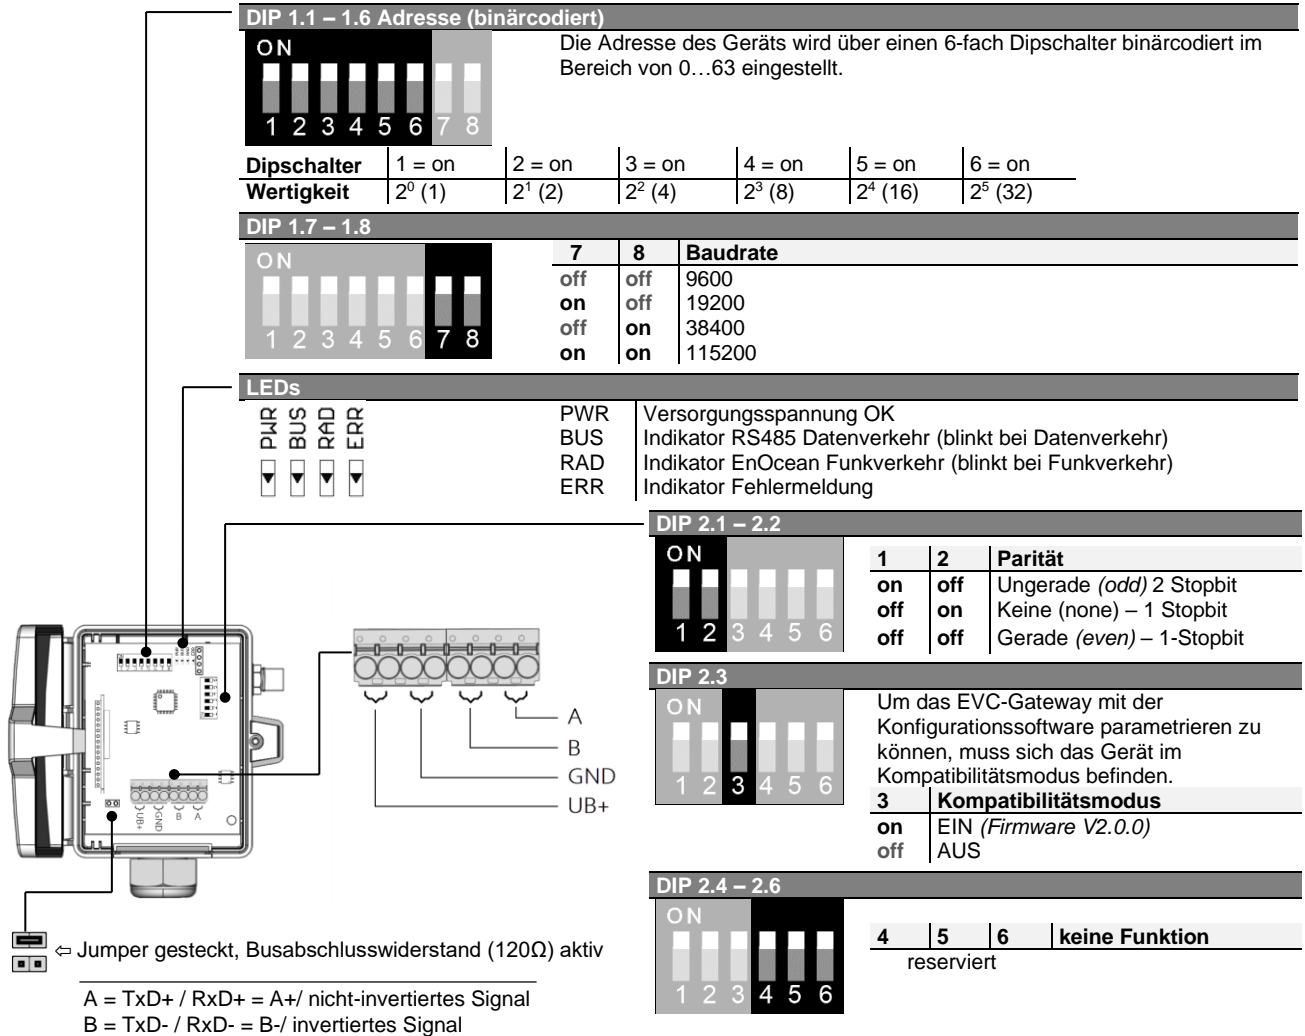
DIP 1.1 – 1.6 Adresse (binärcodiert)

ON
1 2 3 4 5 6 7 8

Die Adresse des Geräts wird über einen 6-fach Dipschalter binärcodiert im Bereich von 0…63 eingestellt.

| Dipschalter | 1 = on | 2 = on | 3 = on | 4 = on | 5 = on | 6 = on |
|---|---|---|---|---|---|---|
| Wertigkeit | $2^0$ (1) | $2^1$ (2) | $2^2$ (4) | $2^3$ (8) | $2^4$ (16) | $2^5$ (32) |

DIP 1.7 – 1.8

ON
1 2 3 4 5 6 7 8

| 7 | 8 | Baudrate |
|---|---|---|
| off | off | 9600 |
| on | off | 19200 |
| off | on | 38400 |
| on | on | 115200 |

LEDs

PWR BUS RAD ERR

| | |
|---|---|
| PWR | Versorgungsspannung OK |
| BUS | Indikator RS485 Datenverkehr (blinkt bei Datenverkehr) |
| RAD | Indikator EnOcean Funkverkehr (blinkt bei Funkverkehr) |
| ERR | Indikator Fehlermeldung |

DIP 2.1 – 2.2

ON
1 2 3 4 5 6

| 1 | 2 | Parität |
|---|---|---|
| on | off | Ungerade *(odd)* 2 Stopbit |
| off | on | Keine (none) – 1 Stopbit |
| off | off | Gerade *(even)* – 1-Stopbit |

DIP 2.3

ON
1 2 3 4 5 6

Um das EVC-Gateway mit der Konfigurationssoftware parametrieren zu können, muss sich das Gerät im Kompatibilitätsmodus befinden.

| 3 | Kompatibilitätsmodus |
|---|---|
| on | EIN *(Firmware V2.0.0)* |
| off | AUS |

A
B
GND
UB+

UB+ GND B A

DIP 2.4 – 2.6

ON
1 2 3 4 5 6

| 4 | 5 | 6 | keine Funktion |
|---|---|---|---|

reserviert

⇦ Jumper gesteckt, Busabschlusswiderstand (120Ω) aktiv

A = TxD+ / RxD+ = A+/ nicht-invertiertes Signal
B = TxD- / RxD- = B-/ invertiertes Signal